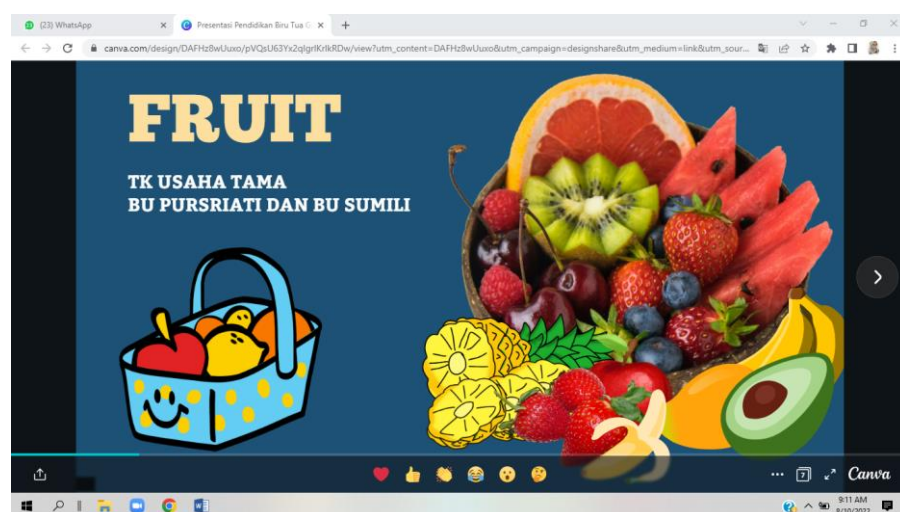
(23) WhatsApp
Presentasi Pendidikan Biru Tua G
canva.com/design/DAFHz8wUuxo/pVQsU63Yx2qlgrlKrlkRDw/view?utm_content=DAFHz8wUuxo&utm_campaign=designshare&utm_medium=link&utm_sour...

FRUIT

TK USAHA TAMA
BU PURSRIATI DAN BU SUMILI

Canva

9:11 AM
8/10/2022